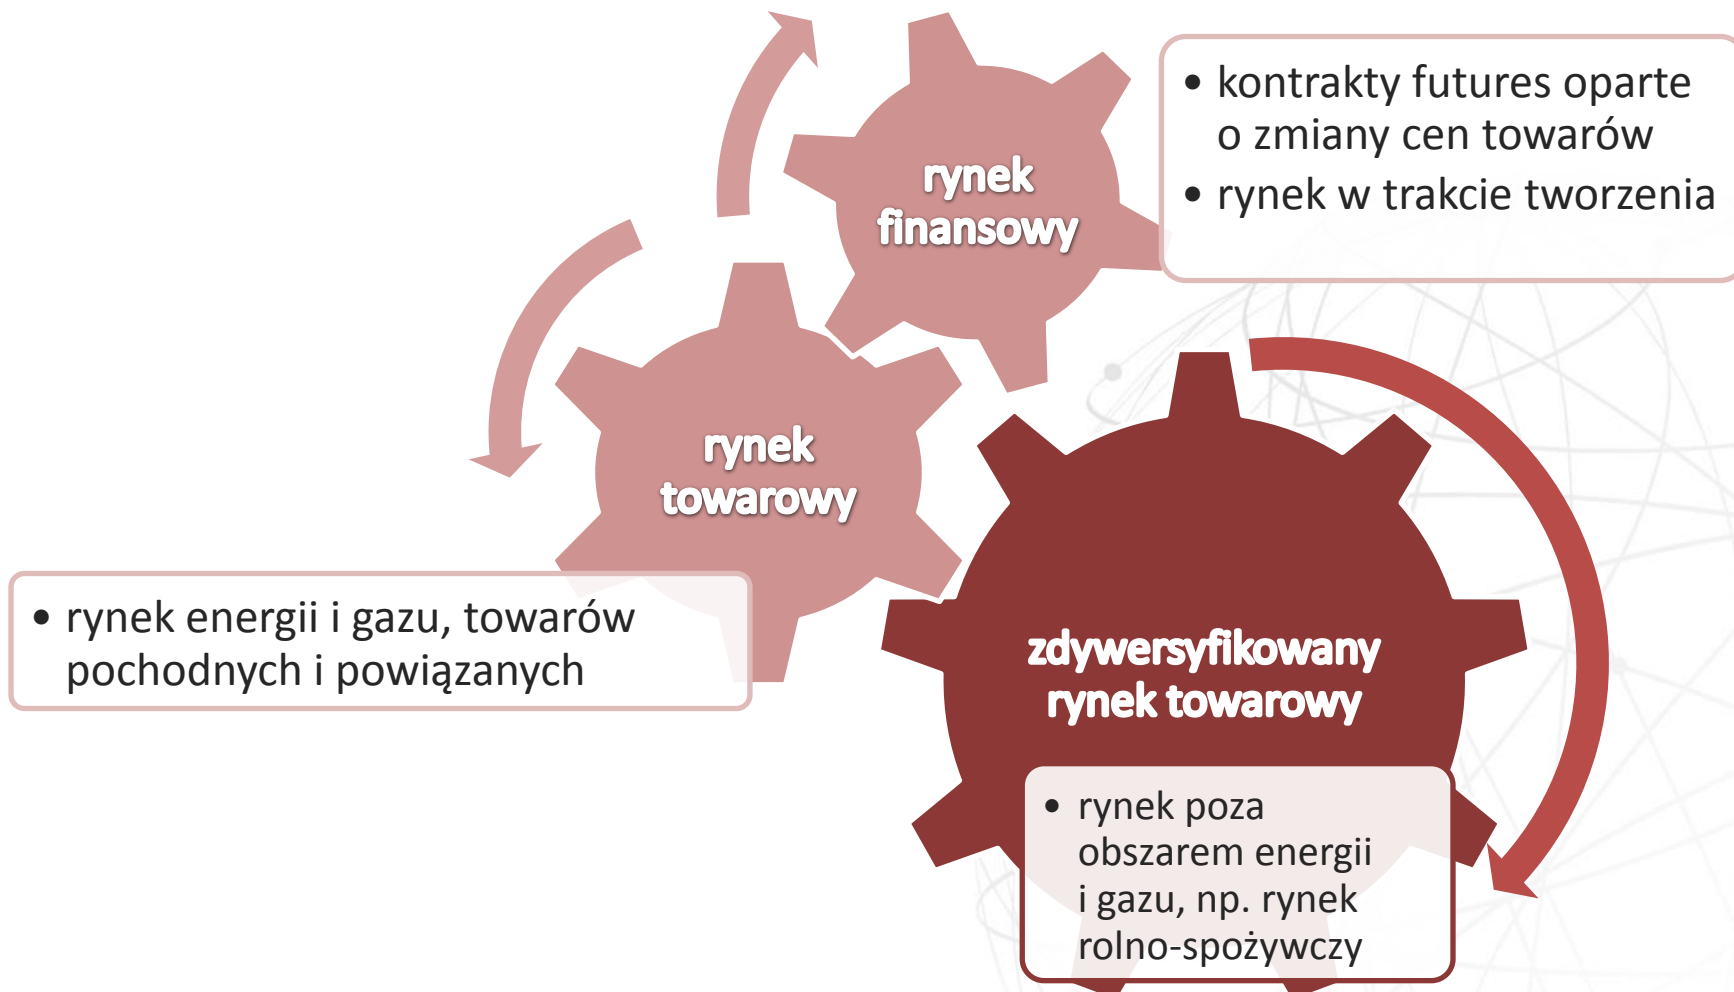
rynek finansowy

• kontrakty futures oparte o zmiany cen towarów
• rynek w trakcie tworzenia

rynek towarowy

• rynek energii i gazu, towarów pochodnych i powiązanych

zdywersyfikowany rynek towarowy

• rynek poza obszarem energii i gazu, np. rynek rolno-spożywczy